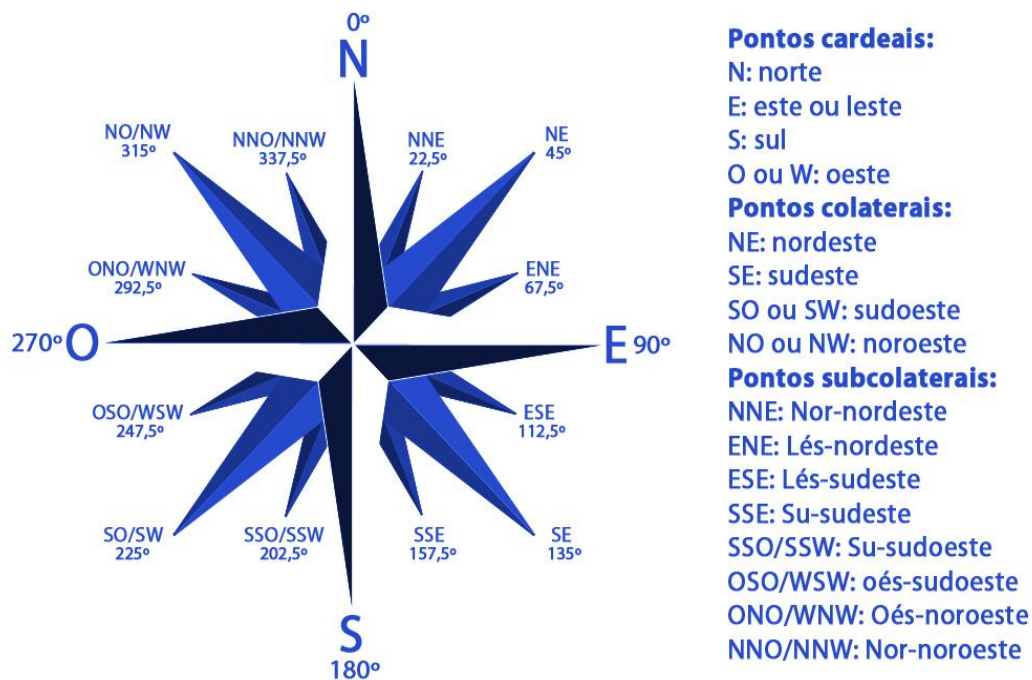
0º
N

NO/NW
315º

NNO/NNW
337,5º

NNE
22,5º

NE
45º

ONO/WNW
292,5º

ENE
67,5º

270º O

E 90º

OSO/WSW
247,5º

ESE
112,5º

SO/SW
225º

SSO/SSW
202,5º

SSE
157,5º

SE
135º

S
180º

**Pontos cardeais:**
N: norte
E: este ou leste
S: sul
O ou W: oeste
**Pontos colaterais:**
NE: nordeste
SE: sudeste
SO ou SW: sudoeste
NO ou NW: noroeste
**Pontos subcolaterais:**
NNE: Nor-nordeste
ENE: Lés-nordeste
ESE: Lés-sudeste
SSE: Su-sudeste
SSO/SSW: Su-sudoeste
OSO/WSW: oés-sudoeste
ONO/WNW: Oés-noroeste
NNO/NNW: Nor-noroeste